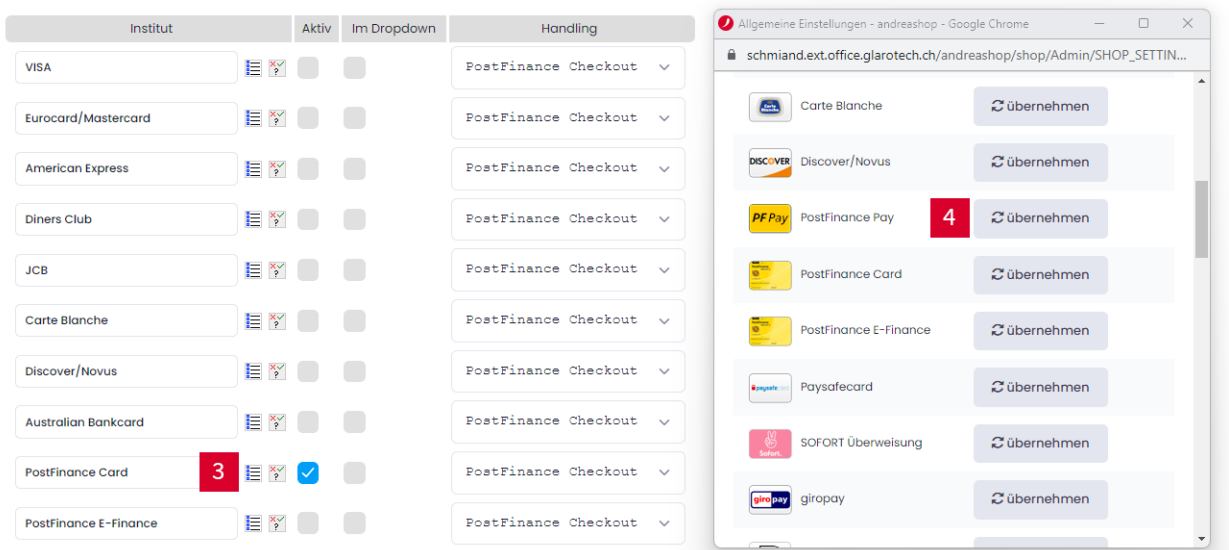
| Institut | Aktiv | Im Dropdown | Handling |
|---|---|---|---|
| VISA | | | PostFinance Checkout |
| Eurocard/Mastercard | | | PostFinance Checkout |
| American Express | | | PostFinance Checkout |
| Diners Club | | | PostFinance Checkout |
| JCB | | | PostFinance Checkout |
| Carte Blanche | | | PostFinance Checkout |
| Discover/Novus | | | PostFinance Checkout |
| Australian Bankcard | | | PostFinance Checkout |
| PostFinance Card 3 | ✓ | | PostFinance Checkout |
| PostFinance E-Finance | | | PostFinance Checkout |

Allgemeine Einstellungen - andreashop - Google Chrome

schmiand.ext.office.glarotech.ch/andreashop/shop/Admin/SHOP_SETTIN...

Carte Blanche übernehmen

DISCOVER Discover/Novus übernehmen

PF Pay PostFinance Pay 4 übernehmen

PostFinance Card übernehmen

PostFinance E-Finance übernehmen

paysafecard Paysafecard übernehmen

Sofort. SOFORT Überweisung übernehmen

giropay giropay übernehmen